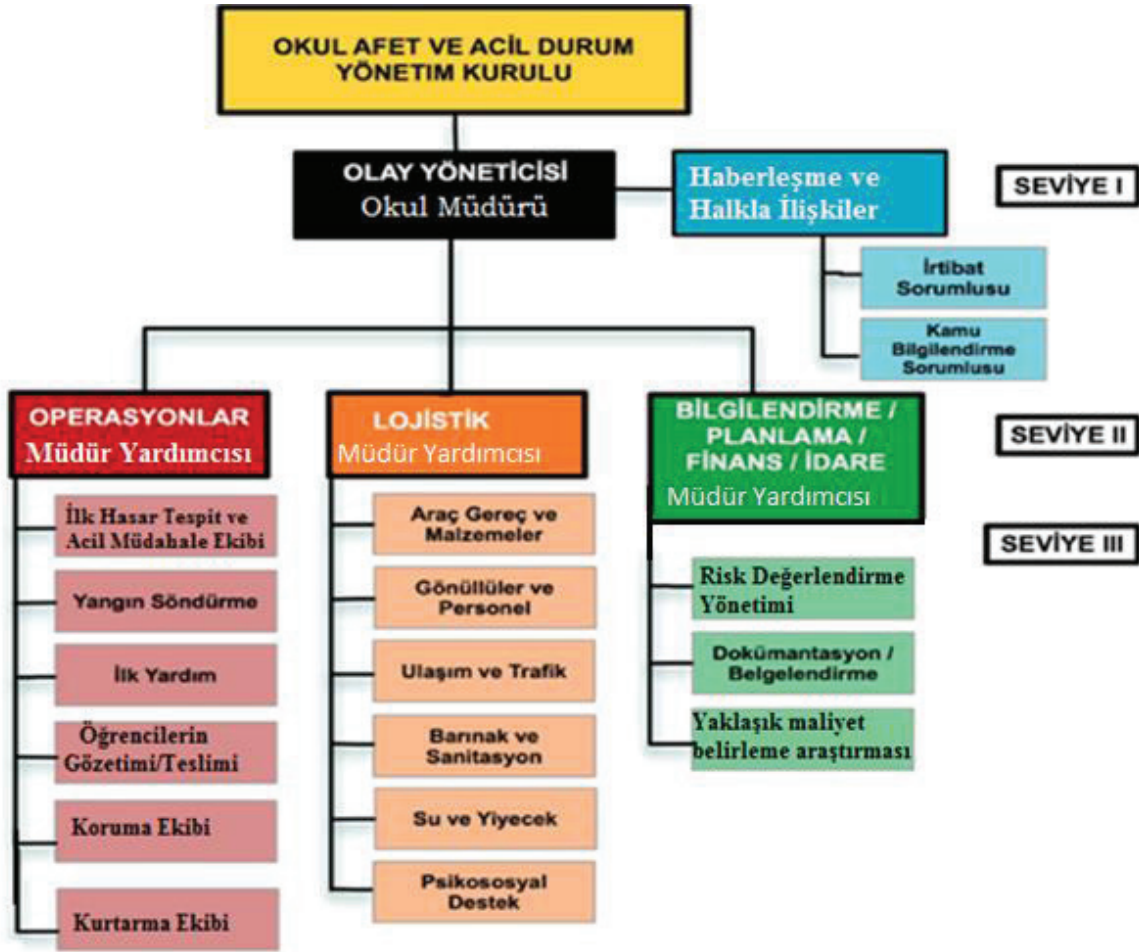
OKUL AFET VE ACİL DURUM YÖNETİM KURULU

OLAY YÖNETİCİSİ
Okul Müdürü

Haberleşme ve Halkla İlişkiler

SEVİYE I

İrtibat Sorumlusu

Kamu Bilgilendirme Sorumlusu

OPERASYONLAR
Müdür Yardımcısı

LOJİSTİK
Müdür Yardımcısı

BİLGİLENDİRME / PLANLAMA / FİNANS / İDARE
Müdür Yardımcısı

SEVİYE II

SEVİYE III

İlk Hasar Tespit ve Acil Müdahale Ekibi

Yangın Söndürme

İlk Yardım

Öğrencilerin Gözetimi/Teslimi

Koruma Ekibi

Kurtarma Ekibi

Araç Gereç ve Malzemeler

Gönüllüler ve Personel

Ulaşım ve Trafik

Barınak ve Sanitasyon

Su ve Yiyecek

Psikososyal Destek

Risk Değerlendirme Yönetimi

Dokümantasyon / Belgelendirme

Yaklaşık maliyet belirleme araştırması